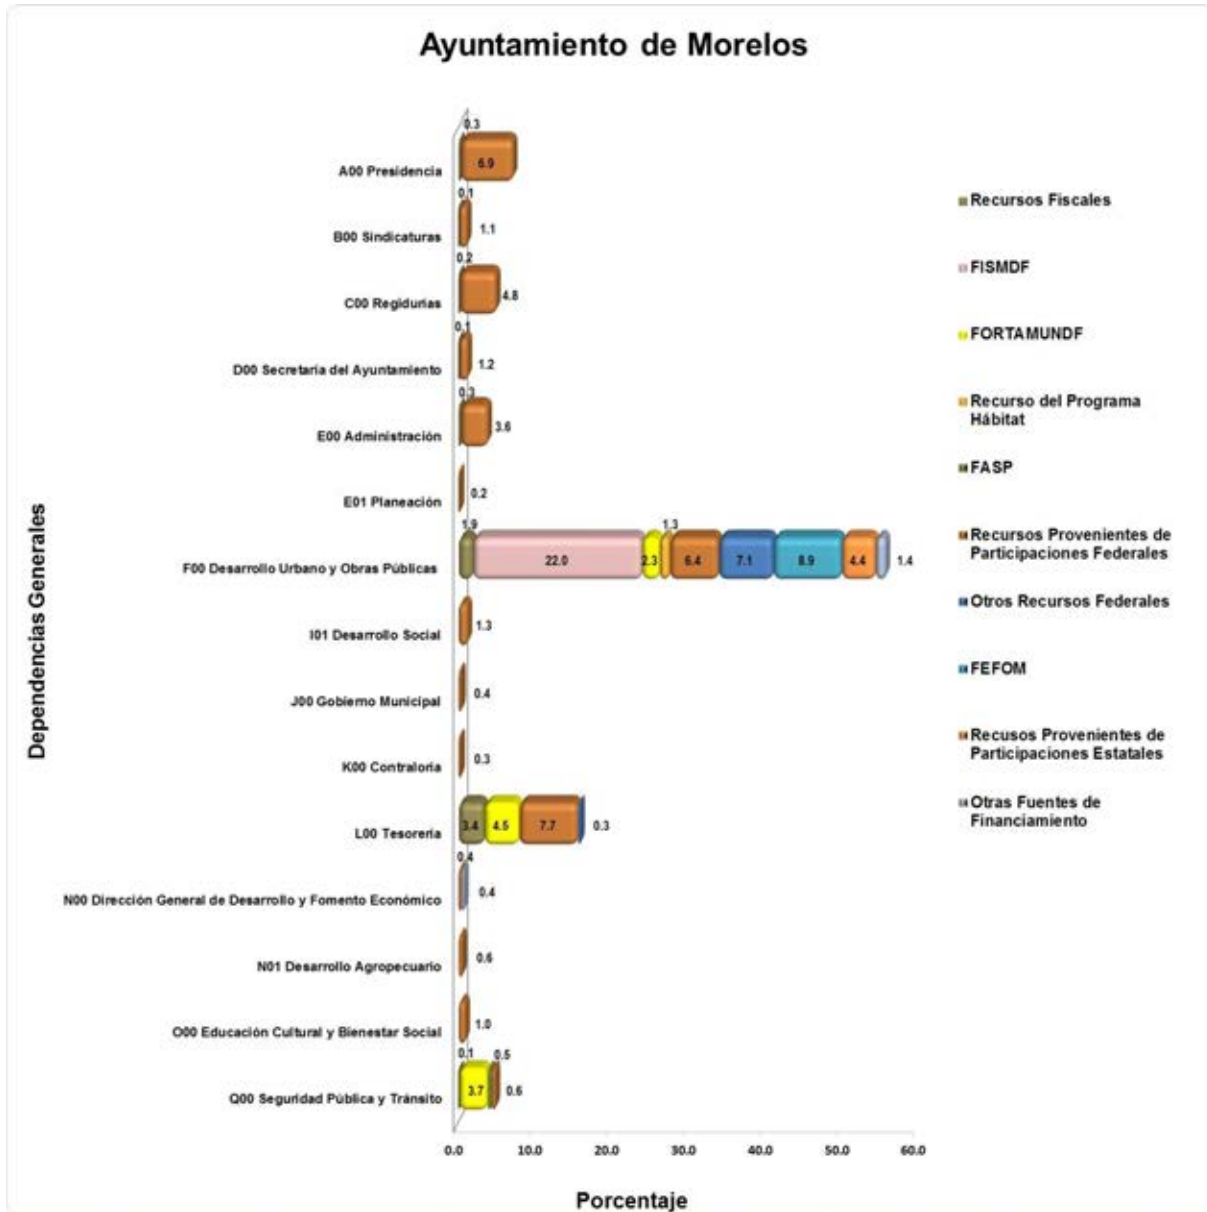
Ayuntamiento de Morelos

Dependencias Generales

A00 Presidencia
0.3
6.9

B00 Sindicaturas
0.1
1.1

C00 Regidurias
0.2
4.8

D00 Secretaria del Ayuntamiento
0.1
1.2

E00 Administración
0.3
3.6

E01 Planeación
0.2

F00 Desarrollo Urbano y Obras Públicas
1.9
22.0
2.3
1.3
6.4
7.1
8.9
4.4
1.4

I01 Desarrollo Social
1.3

J00 Gobierno Municipal
0.4

K00 Contraloria
0.3

L00 Tesoreria
3.4
4.5
7.7
0.3

N00 Dirección General de Desarrollo y Fomento Económico
0.4
0.4

N01 Desarrollo Agropecuario
0.6

O00 Educación Cultural y Bienestar Social
1.0

Q00 Seguridad Pública y Tránsito
0.1
3.7
0.5
0.6

0.0 10.0 20.0 30.0 40.0 50.0 60.0

Porcentaje

Recursos Fiscales
FISMDF
FORTAMUNDF
Recurso del Programa Hábitat
FASP
Recursos Provenientes de Participaciones Federales
Otros Recursos Federales
FEFOM
Recusos Provenientes de Participaciones Estatales
Otras Fuentes de Financiamiento